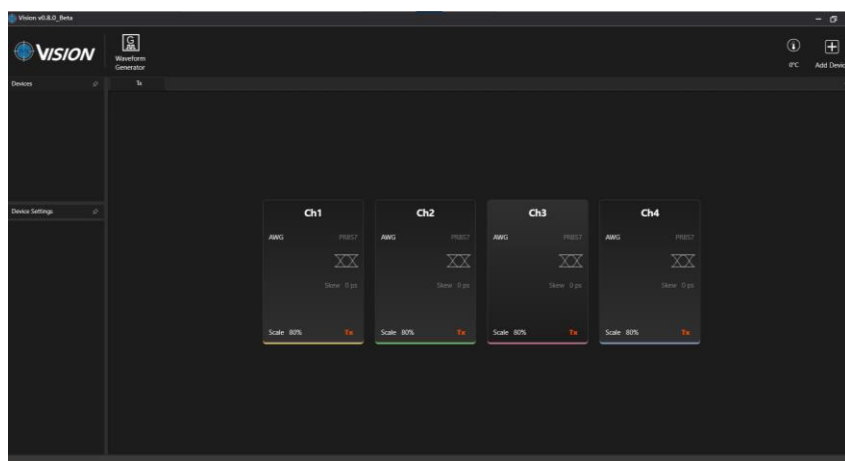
Vision v0.8.0_Beta

VISION

Waveform Generator

0°C

Add Devic

Devices

Tx

Device Settings

Ch1

AWG PRBS7

Skew 0 ps

Scale 80% Tx

Ch2

AWG PRBS7

Skew 0 ps

Scale 80% Tx

Ch3

AWG PRBS7

Skew 0 ps

Scale 80% Tx

Ch4

AWG PRBS7

Skew 0 ps

Scale 80% Tx